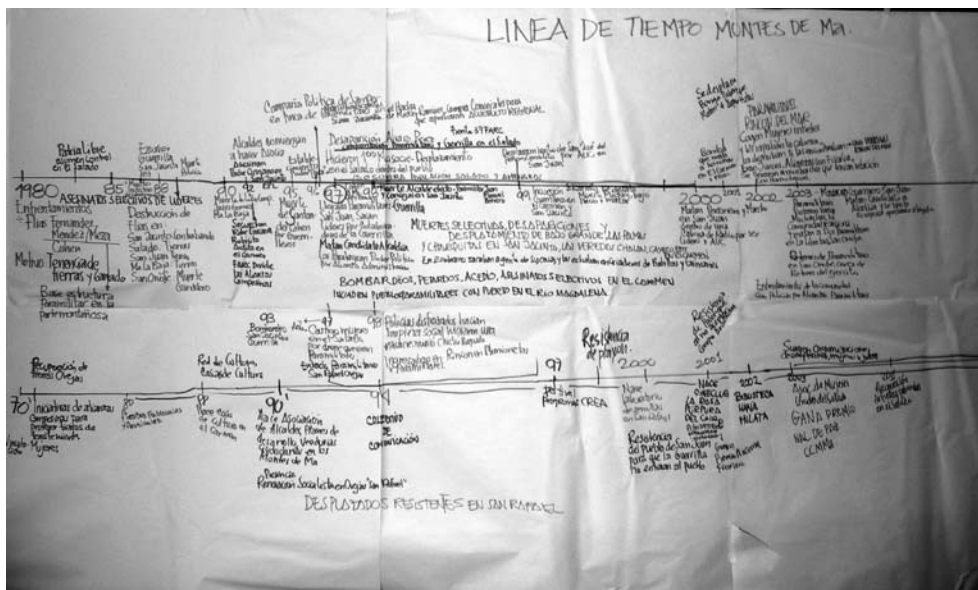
LINEA DE TIEMPO MONTES DE Ma.

1980 85 88 90 92 95 96 97 99 2000 2001 2002 2003

Patria Libre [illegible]

Enfrentamientos
Flia. Fernandez Mendez/Meza
Cohen

Motivo Tenencia de tierras y ganado

ASESINATOS SELECTIVOS DE LIDERES

Destrucción de Flias. en San Jacinto

Desaparición Alvaro Rojas y Guerrilla en el Salado

Hicieron Masacre Desplazamiento

MUERTES SELECTIVAS, DESAPARICIONES Y DESPLAZAMIENTO DE TODO EL CASCO URBANO

BOMBARDEOS, PERROS, ACERO, ASESINATOS SELECTIVOS EN EL COMUN

INICIO EN PUERTO PESCADOR CON PUERTO EN EL RIO MAGDALENA

Base estructura paramilitar en la parte montañosa

PARAMILITARES

70 80 90 93 97 98 99 2000 2001 2002 2003

Iniciativas de ahorros

Red de Cultura Casa de Cultura

Asociación de Alcaldes

COLECTIVO DE COMUNICACION

Resistencia de papel

Residencia del pueblo de San Juan para que la guerrilla no entraran al pueblo

NACE CORPORACION LA ROSA PURPURA

BIBLIOTECA MAMA MILATA

Asoc de Musicos GAND DRONES

DESPLAZADOS RESISTENTES EN SAN RAFAEL